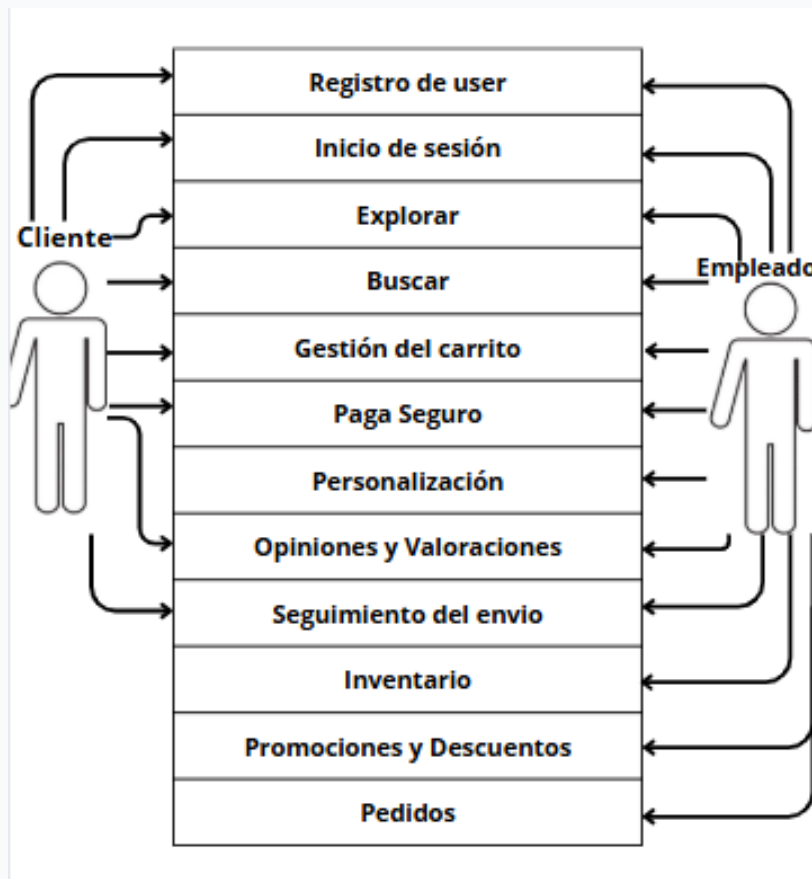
Cliente

Registro de user
Inicio de sesión
Explorar
Buscar
Gestión del carrito
Paga Seguro
Personalización
Opiniones y Valoraciones
Seguimiento del envio
Inventario
Promociones y Descuentos
Pedidos

Empleado